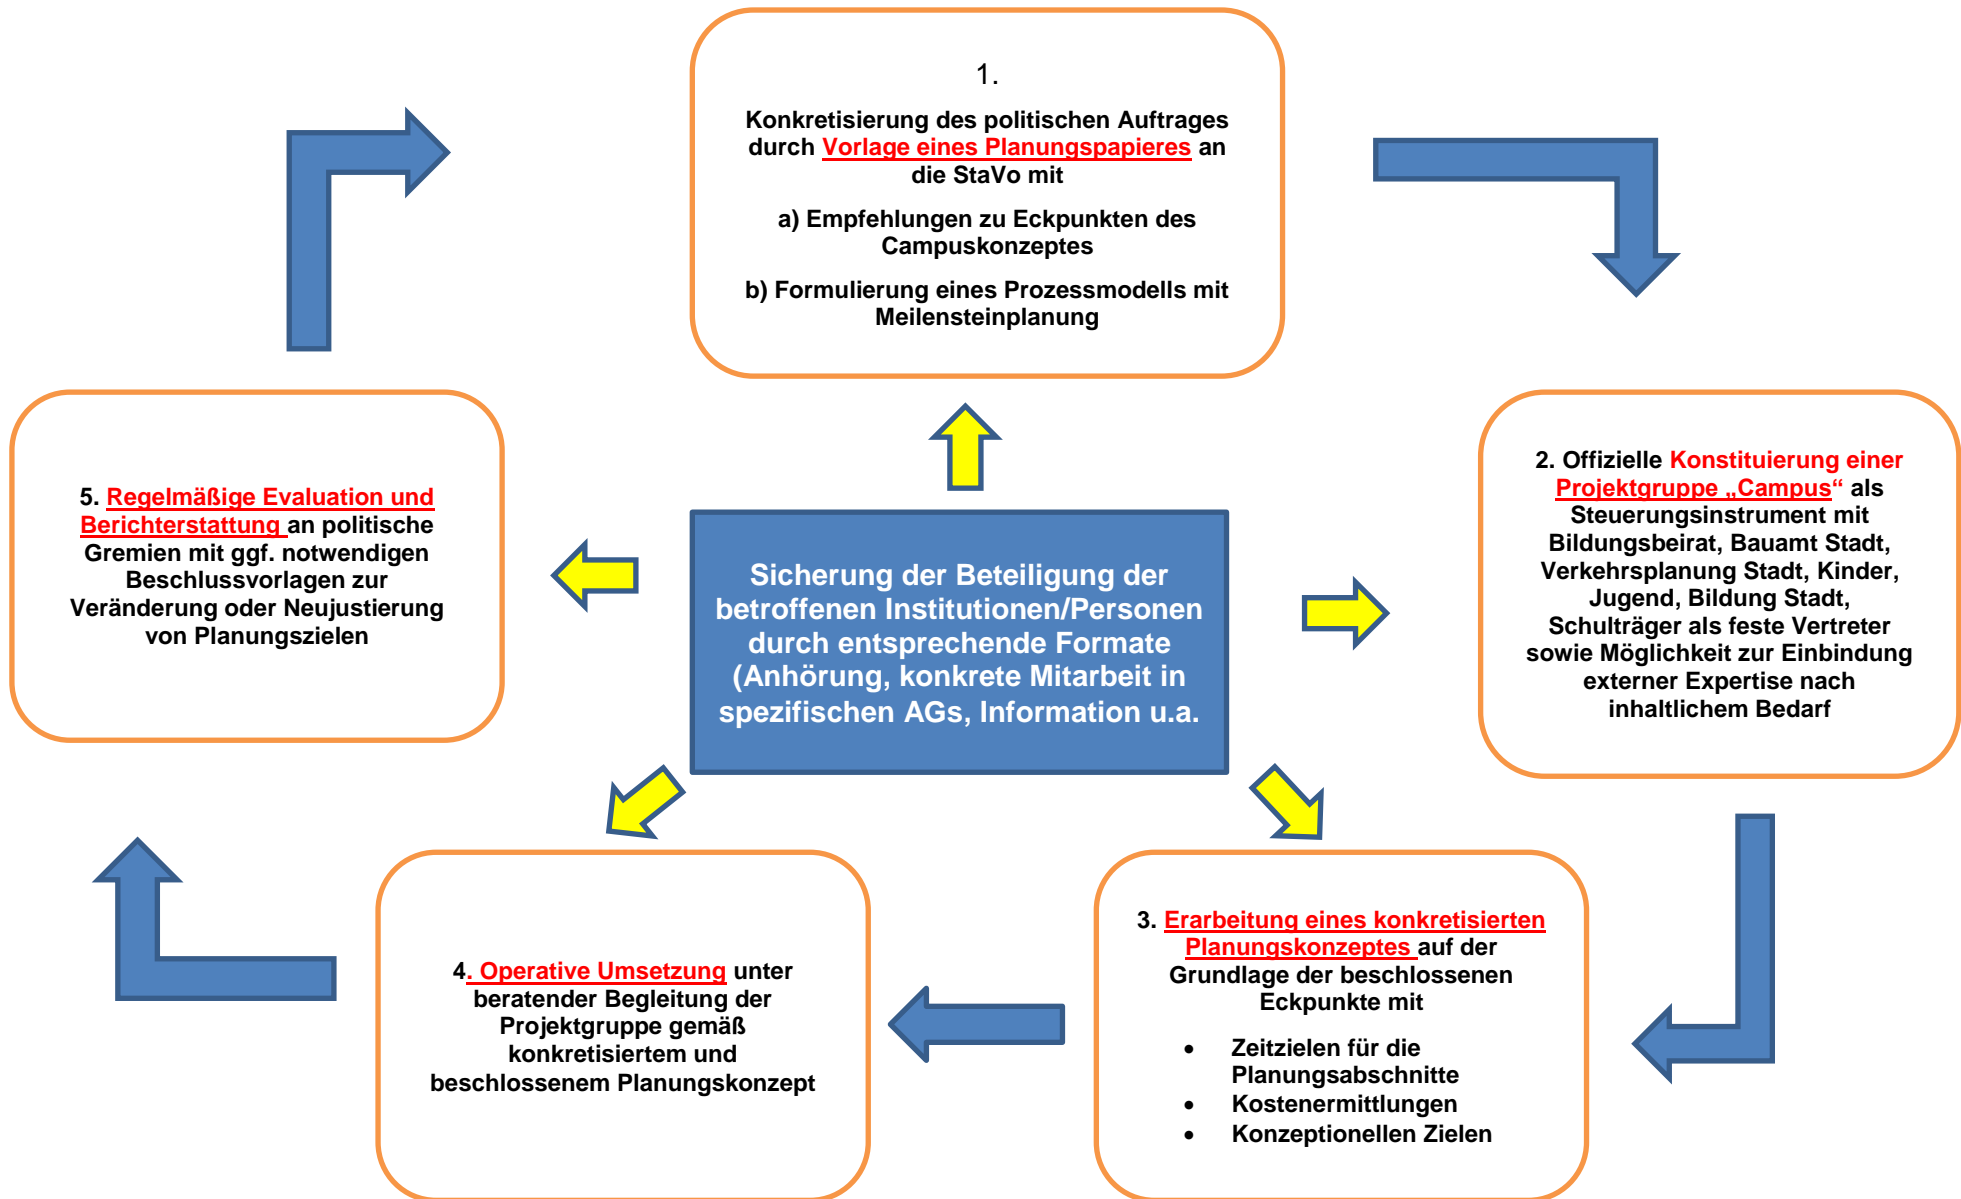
1.

Konkretisierung des politischen Auftrages durch Vorlage eines Planungspapieres an die StaVo mit

a) Empfehlungen zu Eckpunkten des Campuskonzeptes

b) Formulierung eines Prozessmodells mit Meilensteinplanung

5. Regelmäßige Evaluation und Berichterstattung an politische Gremien mit ggf. notwendigen Beschlussvorlagen zur Veränderung oder Neujustierung von Planungszielen

Sicherung der Beteiligung der betroffenen Institutionen/Personen durch entsprechende Formate (Anhörung, konkrete Mitarbeit in spezifischen AGs, Information u.a.

2. Offizielle Konstituierung einer Projektgruppe „Campus“ als Steuerungsinstrument mit Bildungsbeirat, Bauamt Stadt, Verkehrsplanung Stadt, Kinder, Jugend, Bildung Stadt, Schulträger als feste Vertreter sowie Möglichkeit zur Einbindung externer Expertise nach inhaltlichem Bedarf

4. Operative Umsetzung unter beratender Begleitung der Projektgruppe gemäß konkretisiertem und beschlossenem Planungskonzept

3. Erarbeitung eines konkretisierten Planungskonzeptes auf der Grundlage der beschlossenen Eckpunkte mit

- Zeitzielen für die Planungsabschnitte
- Kostenermittlungen
- Konzeptionellen Zielen